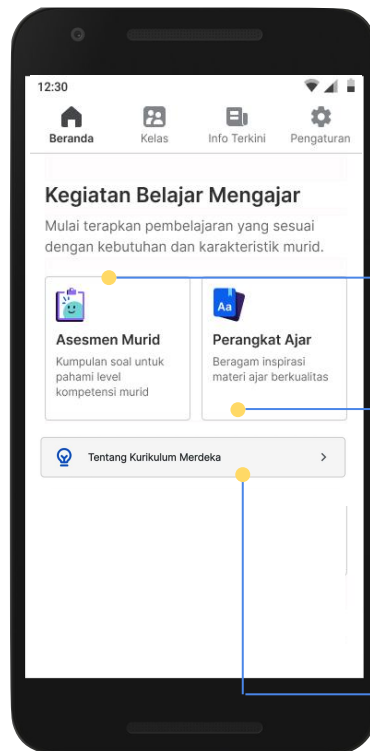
12:30

Beranda

Kelas

Info Terkini

Pengaturan

Kegiatan Belajar Mengajar

Mulai terapkan pembelajaran yang sesuai dengan kebutuhan dan karakteristik murid.

Asesmen Murid

Kumpulan soal untuk pahami level kompetensi murid

Aa

Perangkat Ajar

Beragam inspirasi materi ajar berkualitas

Tentang Kurikulum Merdeka

>